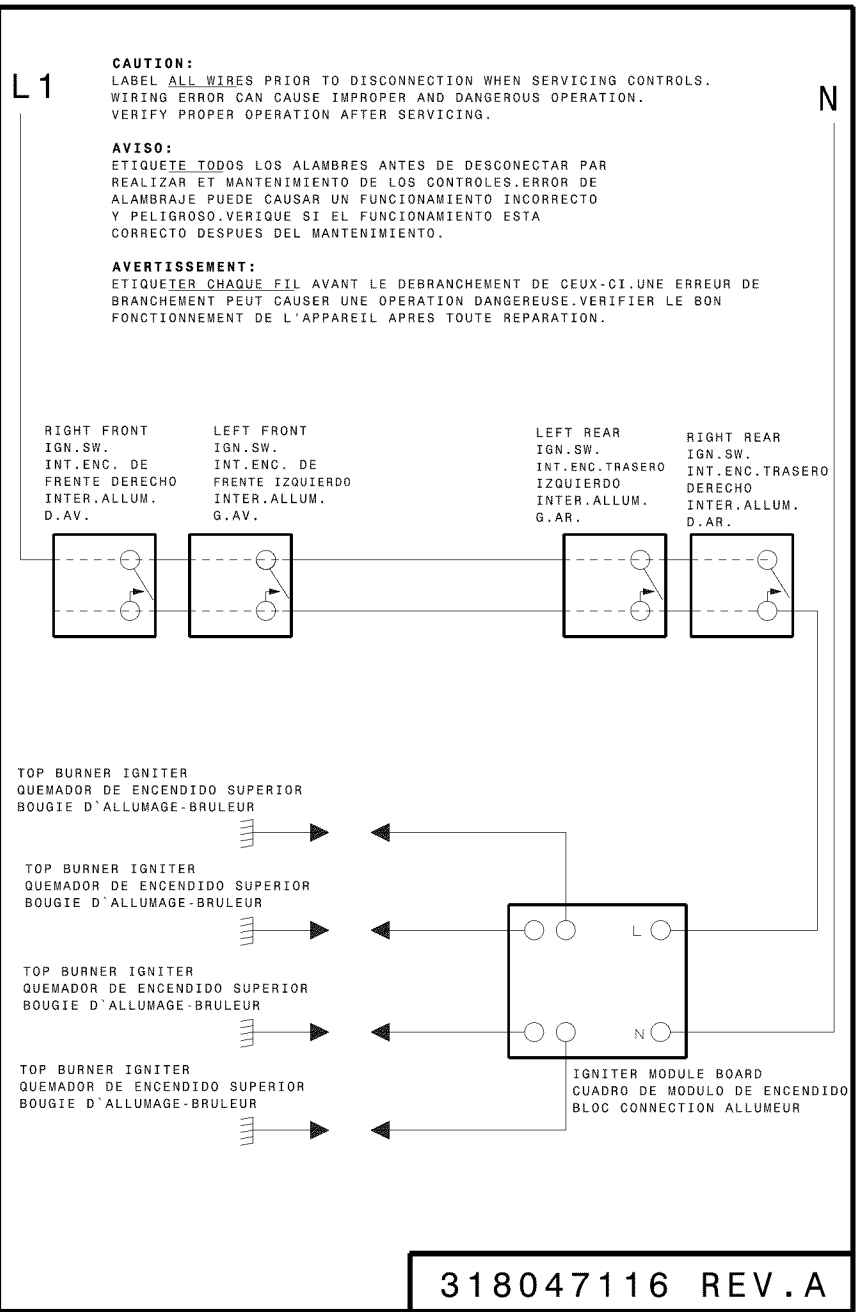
L1

CAUTION:
LABEL ALL WIRES PRIOR TO DISCONNECTION WHEN SERVICING CONTROLS. WIRING ERROR CAN CAUSE IMPROPER AND DANGEROUS OPERATION. VERIFY PROPER OPERATION AFTER SERVICING.

N

AVISO:
ETIQUETE TODOS LOS ALAMBRES ANTES DE DESCONECTAR PAR REALIZAR ET MANTENIMIENTO DE LOS CONTROLES.ERROR DE ALAMBRAJE PUEDE CAUSAR UN FUNCIONAMIENTO INCORRECTO Y PELIGROSO.VERIQUE SI EL FUNCIONAMIENTO ESTA CORRECTO DESPUES DEL MANTENIMIENTO.

AVERTISSEMENT:
ETIQUETER CHAQUE FIL AVANT LE DEBRANCHEMENT DE CEUX-CI.UNE ERREUR DE BRANCHEMENT PEUT CAUSER UNE OPERATION DANGEREUSE.VERIFIER LE BON FONCTIONNEMENT DE L'APPAREIL APRES TOUTE REPARATION.

RIGHT FRONT
IGN.SW.
INT.ENC. DE FRENTE DERECHO
INTER.ALLUM. D.AV.

LEFT FRONT
IGN.SW.
INT.ENC. DE FRENTE IZQUIERDO
INTER.ALLUM. G.AV.

LEFT REAR
IGN.SW.
INT.ENC.TRASERO IZQUIERDO
INTER.ALLUM. G.AR.

RIGHT REAR
IGN.SW.
INT.ENC.TRASERO DERECHO
INTER.ALLUM. D.AR.

TOP BURNER IGNITER
QUEMADOR DE ENCENDIDO SUPERIOR
BOUGIE D`ALLUMAGE-BRULEUR

TOP BURNER IGNITER
QUEMADOR DE ENCENDIDO SUPERIOR
BOUGIE D`ALLUMAGE-BRULEUR

L

TOP BURNER IGNITER
QUEMADOR DE ENCENDIDO SUPERIOR
BOUGIE D`ALLUMAGE-BRULEUR

N

TOP BURNER IGNITER
QUEMADOR DE ENCENDIDO SUPERIOR
BOUGIE D`ALLUMAGE-BRULEUR

IGNITER MODULE BOARD
CUADRO DE MODULO DE ENCENDIDO
BLOC CONNECTION ALLUMEUR

318047116 REV.A